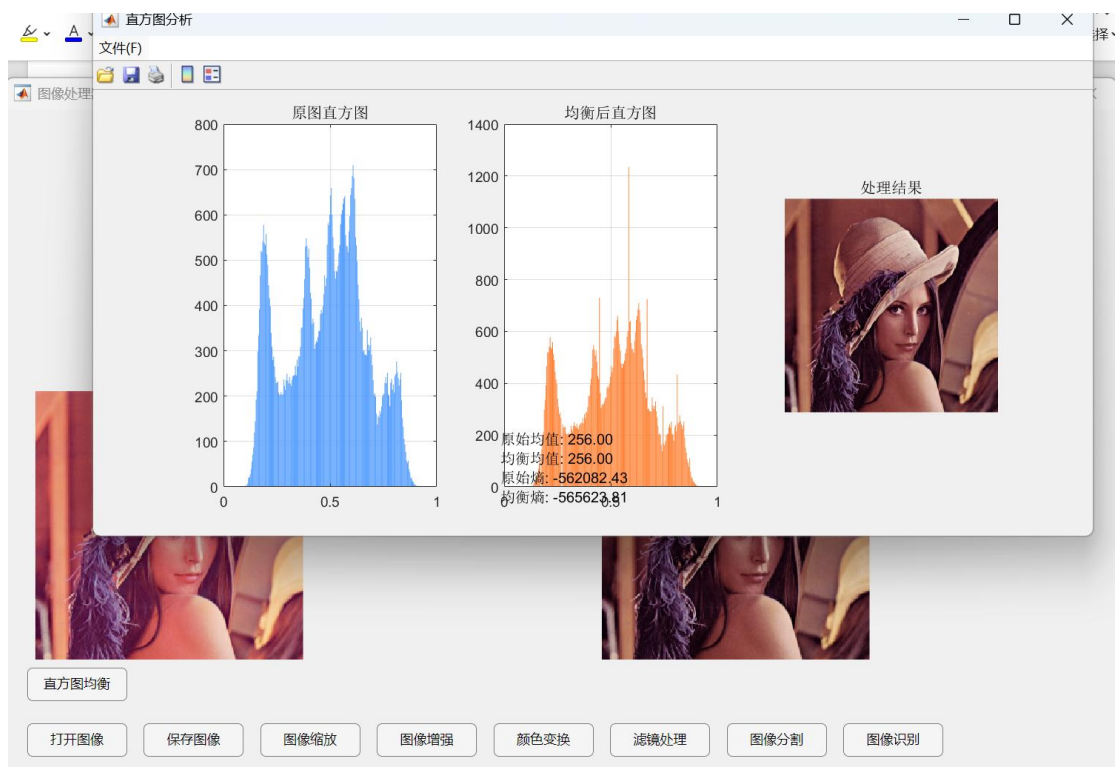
直方图分析
文件(F)
图像处理
择

原图直方图
800
700
600
500
400
300
200
100
0
0 0.5 1

均衡后直方图
1400
1200
1000
800
600
400
200
0
0 0.5 1

原始均值: 256.00
均衡均值: 256.00
原始熵: -562082.43
均衡熵: -565623.81

处理结果

直方图均衡

打开图像 保存图像 图像缩放 图像增强 颜色变换 滤镜处理 图像分割 图像识别